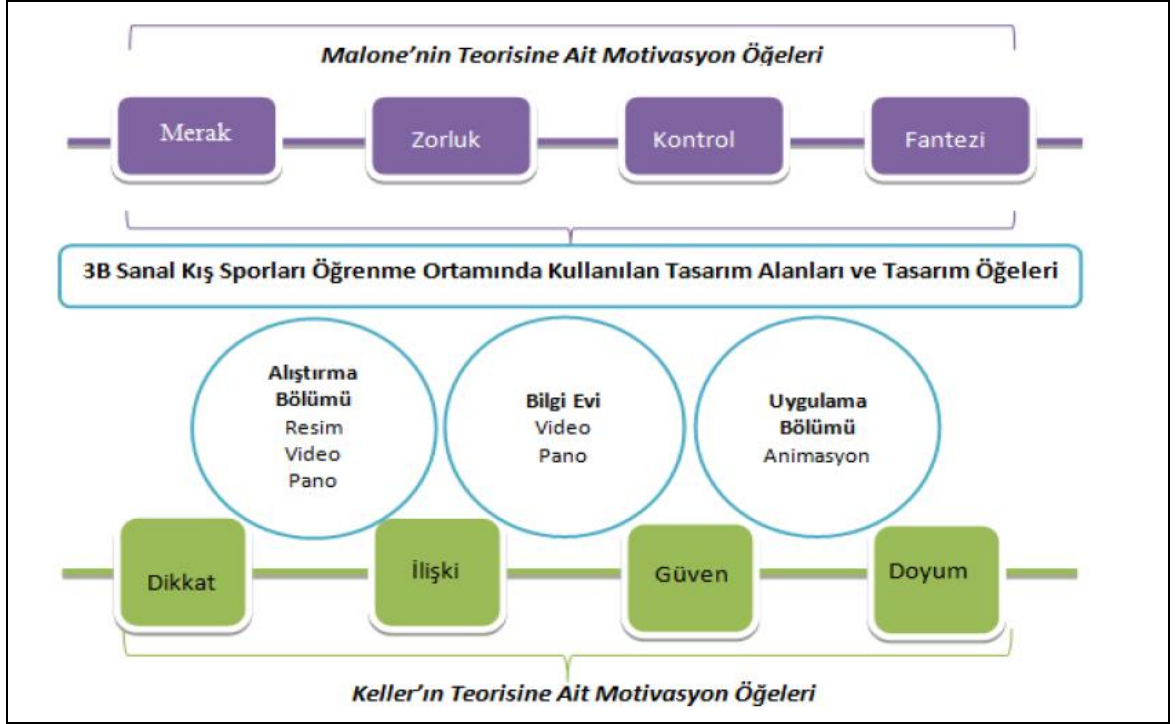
Malone'nin Teorisine Ait Motivasyon Öğeleri

Merak

Zorluk

Kontrol

Fantezi

3B Sanal Kış Sporları Öğrenme Ortamında Kullanılan Tasarım Alanları ve Tasarım Öğeleri

Alıştırma Bölümü
Resim
Video
Pano

Bilgi Evi
Video
Pano

Uygulama Bölümü
Animasyon

Dikkat

İlişki

Güven

Doyum

Keller'ın Teorisine Ait Motivasyon Öğeleri